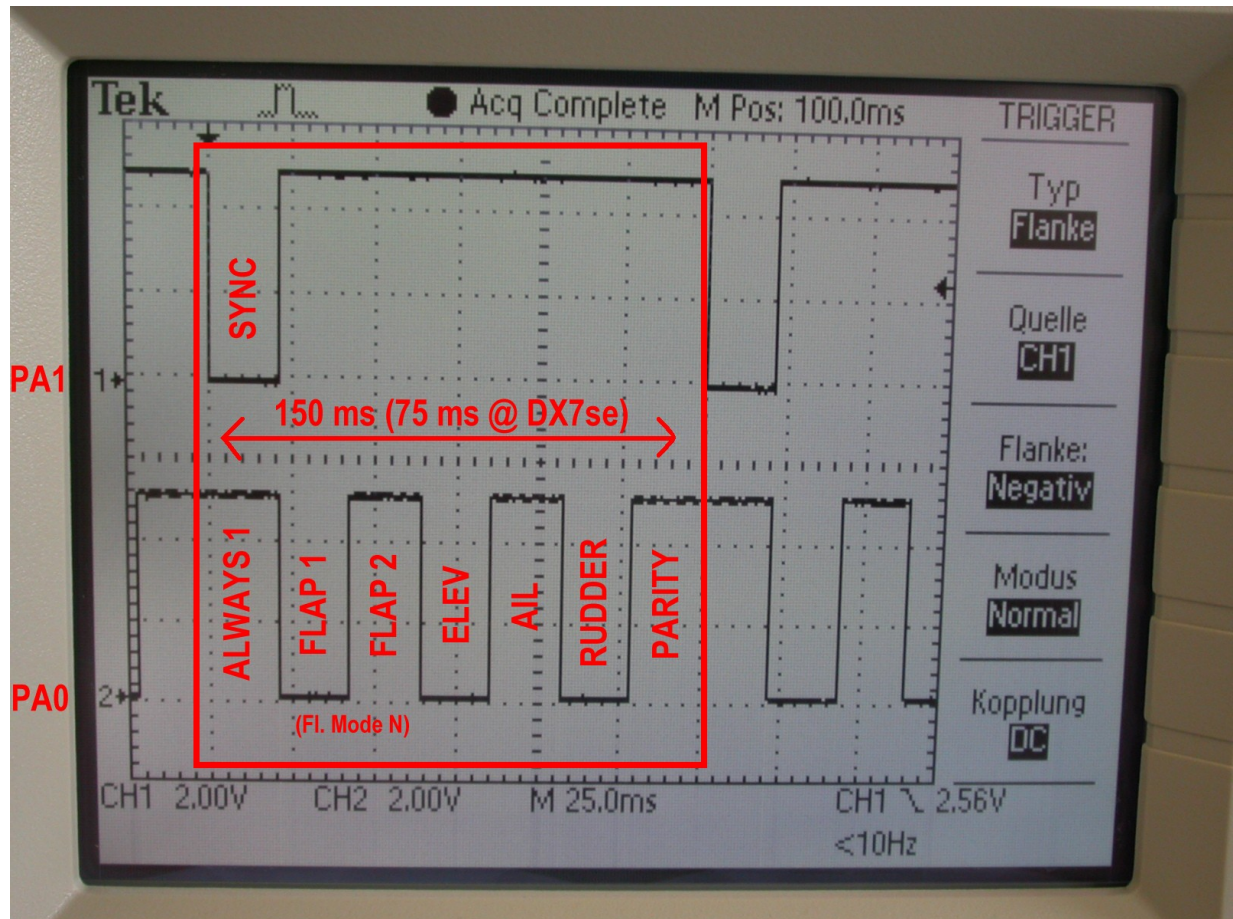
Tek Acq Complete M Pos: 100.0ms

TRIGGER

Typ
Flanke

Quelle
CH1

Flanke:
Negativ

Modus
Normal

Kopplung
DC

SYNC

PA1 1

150 ms (75 ms @ DX7se)

ALWAYS 1
FLAP 1
FLAP 2
ELEV
AIL
RUDDER
PARITY

PA0 2

(Fl. Mode N)

CH1 2.00V CH2 2.00V M 25.0ms CH1 ╲ 2.56V
<10Hz